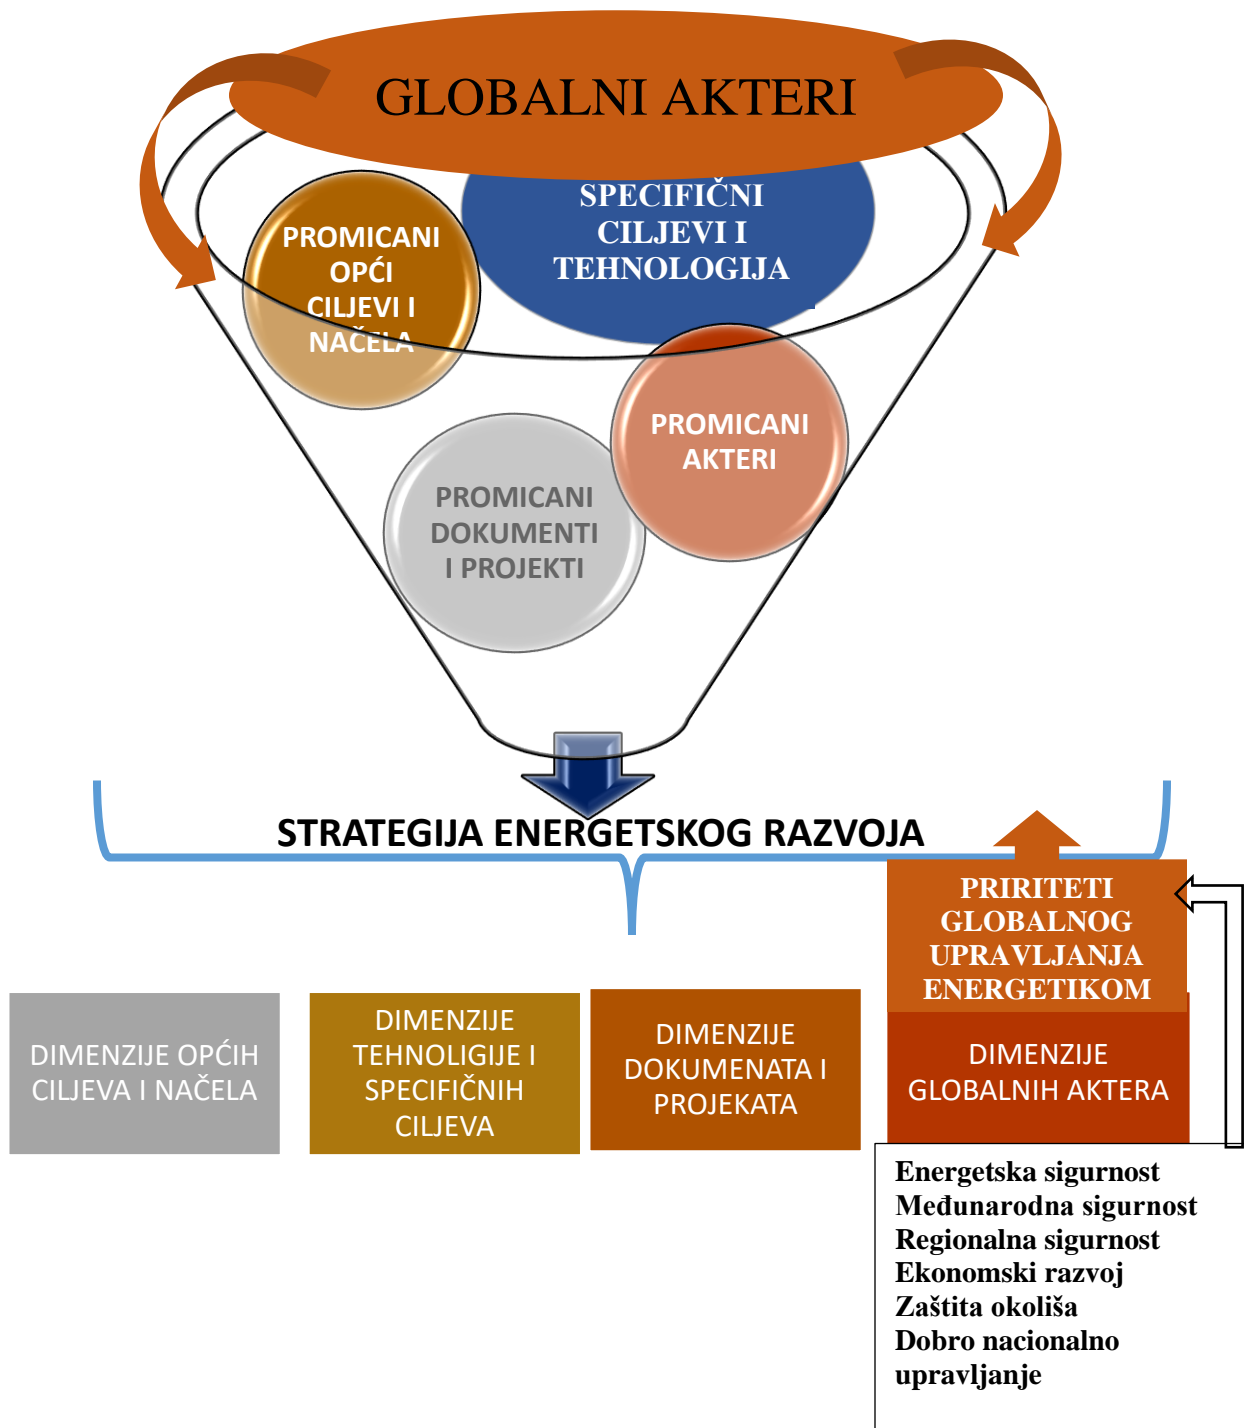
GLOBALNI AKTERI

SPECIFIČNI CILJEVI I TEHNOLOGIJA

PROMICANI OPĆI CILJEVI I NAČELA

PROMICANI AKTERI

PROMICANI DOKUMENTI I PROJEKTI

STRATEGIJA ENERGETSKOG RAZVOJA

PRIRITETI GLOBALNOG UPRAVLJANJA ENERGETIKOM

DIMENZIJE OPĆIH CILJEVA I NAČELA

DIMENZIJE TEHNOLIGIJE I SPECIFIČNIH CILJEVA

DIMENZIJE DOKUMENATA I PROJEKATA

DIMENZIJE GLOBALNIH AKTERA

Energetska sigurnost
Međunarodna sigurnost
Regionalna sigurnost
Ekonomski razvoj
Zaštita okoliša
Dobro nacionalno upravljanje